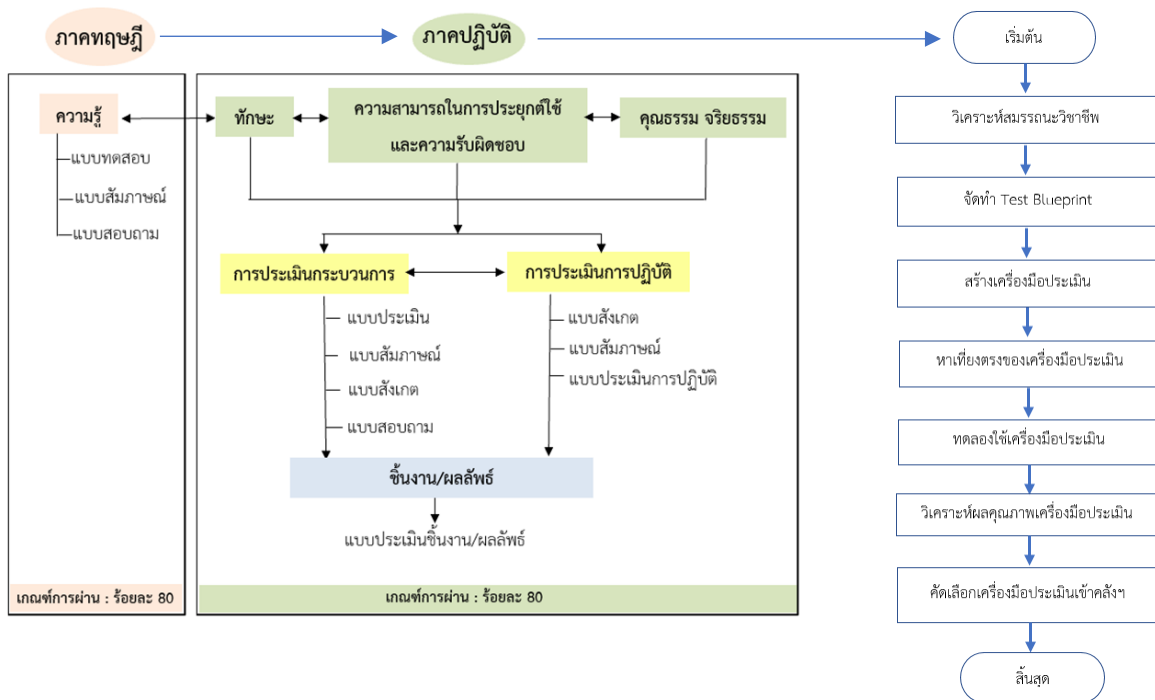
ภาคทฤษฎี

ภาคปฏิบัติ

ความรู้
แบบทดสอบ
แบบสัมภาษณ์
แบบสอบถาม

เกณฑ์การผ่าน : ร้อยละ 80

ทักษะ

ความสามารถในการประยุกต์ใช้และความรับผิดชอบ

คุณธรรม จริยธรรม

การประเมินกระบวนการ
แบบประเมิน
แบบสัมภาษณ์
แบบสังเกต
แบบสอบถาม

การประเมินการปฏิบัติ
แบบสังเกต
แบบสัมภาษณ์
แบบประเมินการปฏิบัติ

ชิ้นงาน/ผลลัพธ์

แบบประเมินชิ้นงาน/ผลลัพธ์

เกณฑ์การผ่าน : ร้อยละ 80

เริ่มต้น

วิเคราะห์สมรรถนะวิชาชีพ

จัดทำ Test Blueprint

สร้างเครื่องมือประเมิน

หาเที่ยงตรงของเครื่องมือประเมิน

ทดลองใช้เครื่องมือประเมิน

วิเคราะห์ผลคุณภาพเครื่องมือประเมิน

คัดเลือกเครื่องมือประเมินเข้าคลังฯ

สิ้นสุด